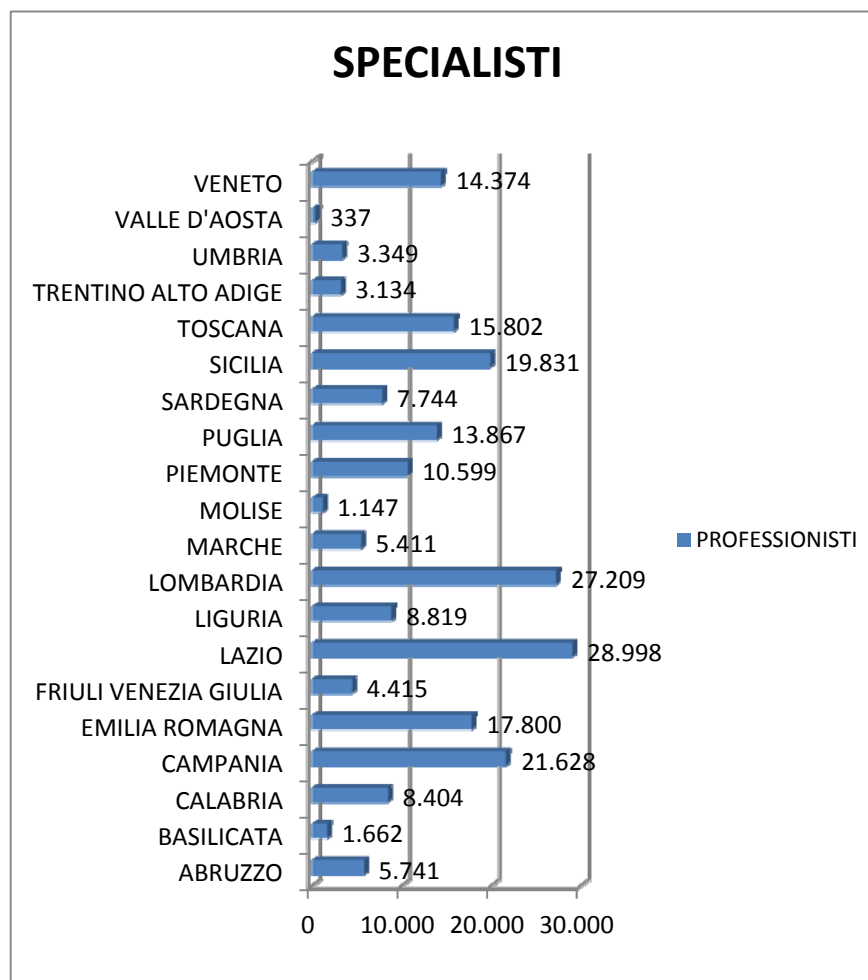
SPECIALISTI

VENETO 14.374
VALLE D'AOSTA 337
UMBRIA 3.349
TRENTINO ALTO ADIGE 3.134
TOSCANA 15.802
SICILIA 19.831
SARDEGNA 7.744
PUGLIA 13.867
PIEMONTE 10.599
MOLISE 1.147
MARCHE 5.411
LOMBARDIA 27.209
LIGURIA 8.819
LAZIO 28.998
FRIULI VENEZIA GIULIA 4.415
EMILIA ROMAGNA 17.800
CAMPANIA 21.628
CALABRIA 8.404
BASILICATA 1.662
ABRUZZO 5.741

0 10.000 20.000 30.000

PROFESSIONISTI